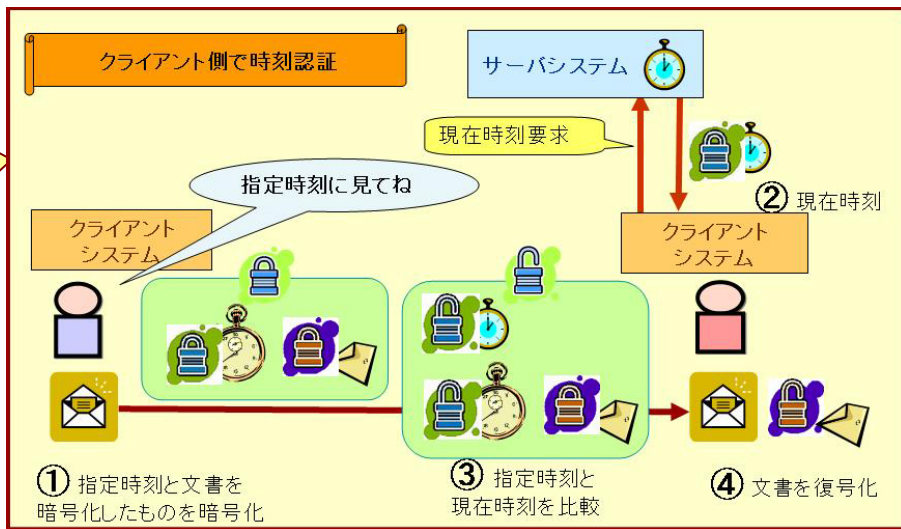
クライアント側で時刻認証

サーバシステム

現在時刻要求

指定時刻に見てね

②現在時刻

クライアントシステム

クライアントシステム

①指定時刻と文書を暗号化したものを暗号化

③指定時刻と現在時刻を比較

④文書を復号化